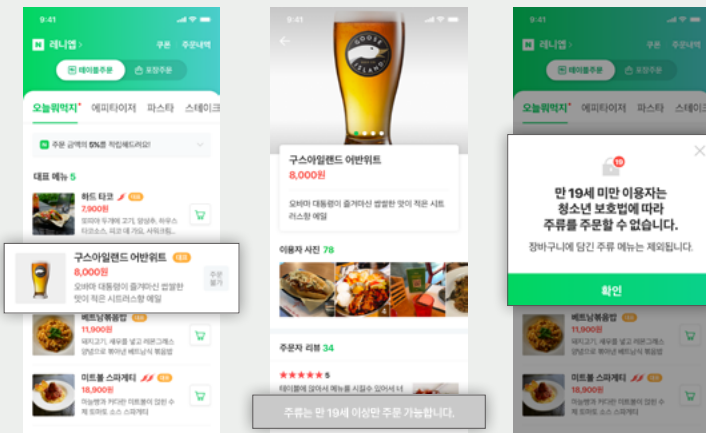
9:41

N 레니앱 >
쿠폰 주문내역

테이블주문 포장주문

오늘뭐먹지 에피타이저 파스타 스테이크

주문 금액의 5%를 적립해드려요!

대표 메뉴 5

하드 타코
7,900원
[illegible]

구스아일랜드 어반위트
8,000원
오바마 대통령이 즐겨마신 쌉쌀한 맛이 적은 시트러스향 에일
주문불가

베트남볶음밥
11,900원
돼지고기, 새우를 넣고 라운그레스 양념으로 볶아낸 베트남식 볶음밥

미트볼 스파게티
18,900원
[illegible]

9:41

구스아일랜드 어반위트
8,000원
오바마 대통령이 즐겨마신 쌉쌀한 맛이 적은 시트러스향 에일

이용자 사진 78

주문자 리뷰 34
★★★★★ 5
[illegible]

주류는 만 19세 이상만 주문 가능합니다.

9:41

N 레니앱 >

테이블주문 포장주문

오늘뭐먹지 에피타이저 파스타 스테이크

19

만 19세 미만 이용자는
청소년 보호법에 따라
주류를 주문할 수 없습니다.
장바구니에 담긴 주류 메뉴는 제외됩니다.

확인

베트남볶음밥
11,900원

미트볼 스파게티
18,900원